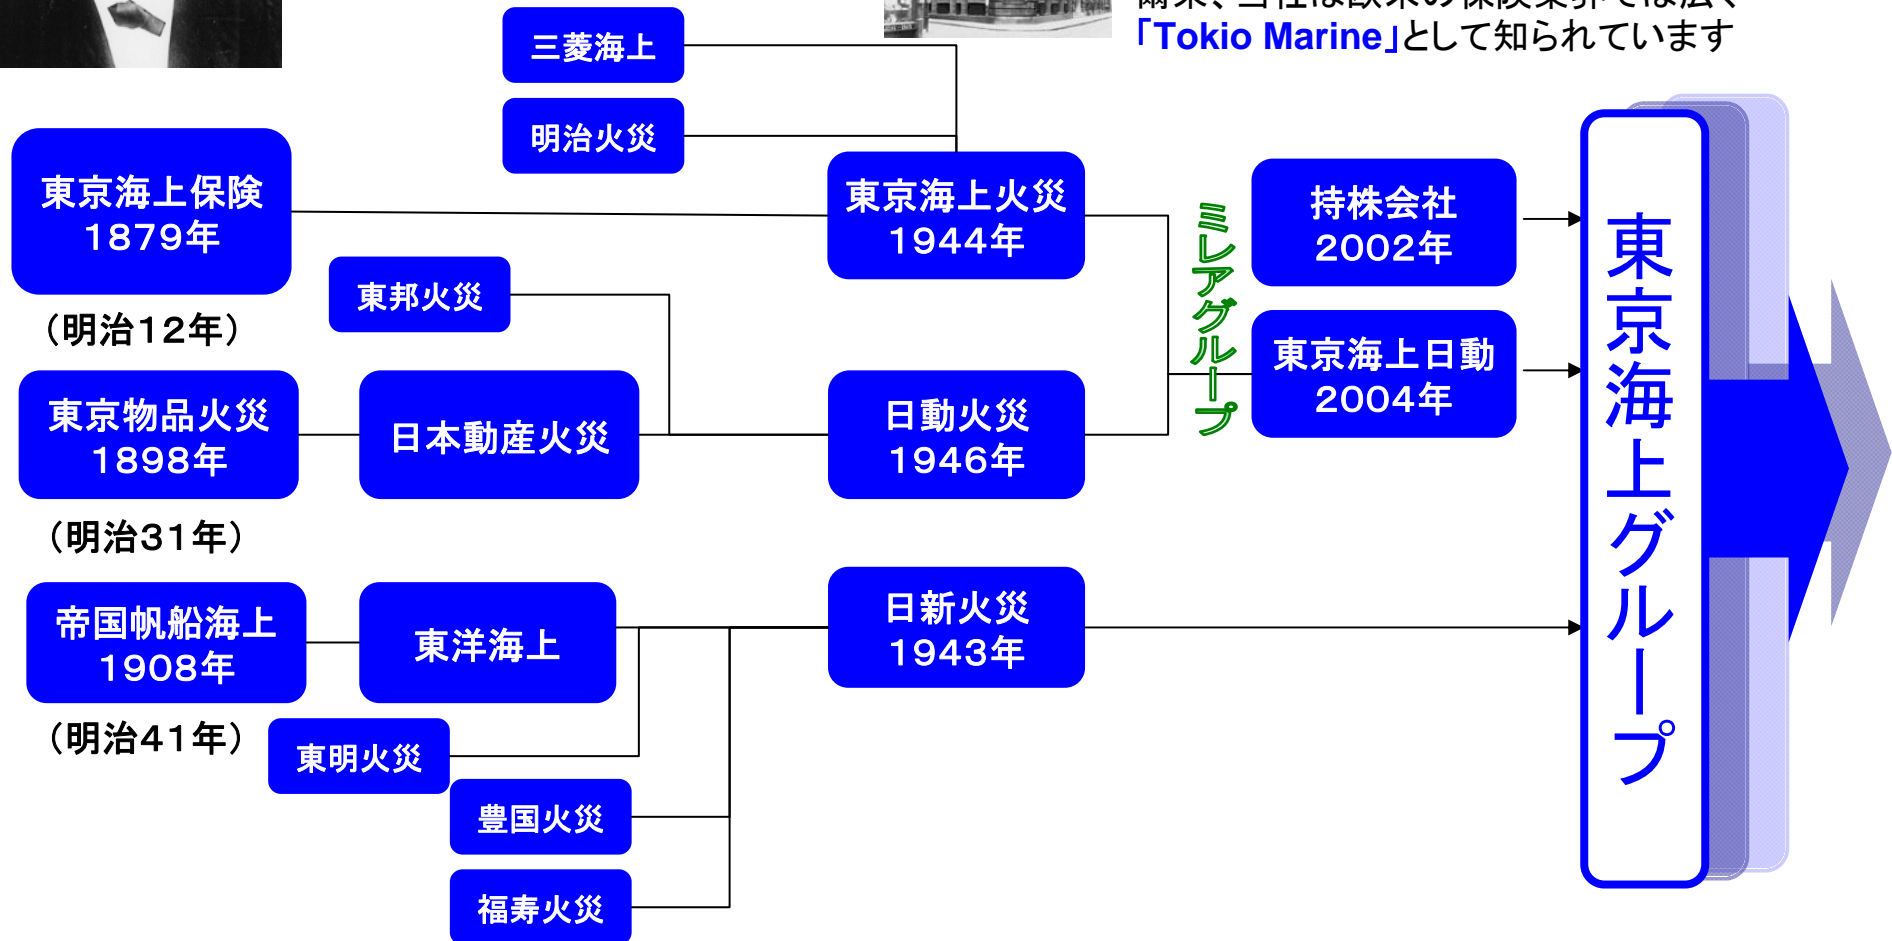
「Tokio Marine」として知られています

三菱海上

明治火災

東京海上保険
1879年

（明治12年）

東京海上火災
1944年

ミレアグループ

持株会社
2002年

東京海上日動
2004年

東京海上グループ

東邦火災

東京物品火災
1898年

日本動産火災

日動火災
1946年

（明治31年）

帝国帆船海上
1908年

東洋海上

日新火災
1943年

（明治41年）

東明火災

豊国火災

福寿火災